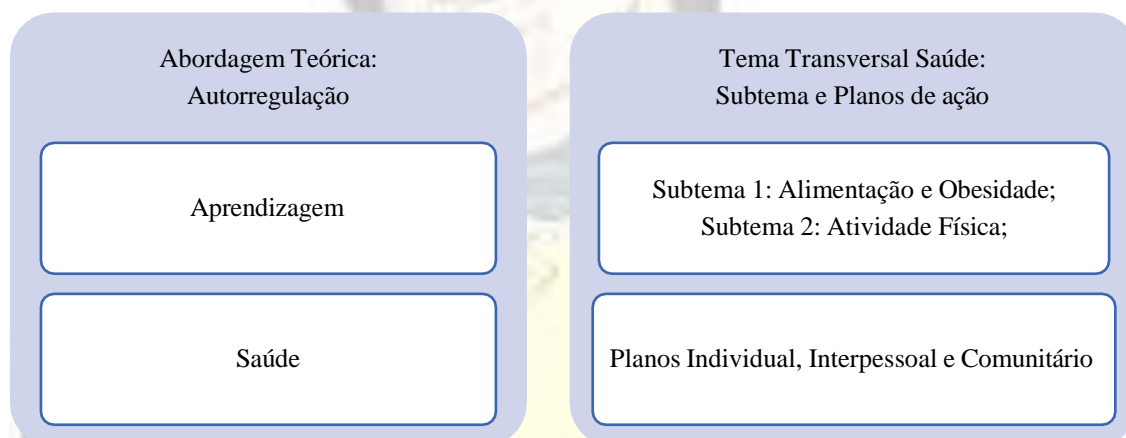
Abordagem Teórica:
Autorregulação

Aprendizagem

Saúde

Tema Transversal Saúde:
Subtema e Planos de ação

Subtema 1: Alimentação e Obesidade;
Subtema 2: Atividade Física;

Planos Individual, Interpessoal e Comunitário